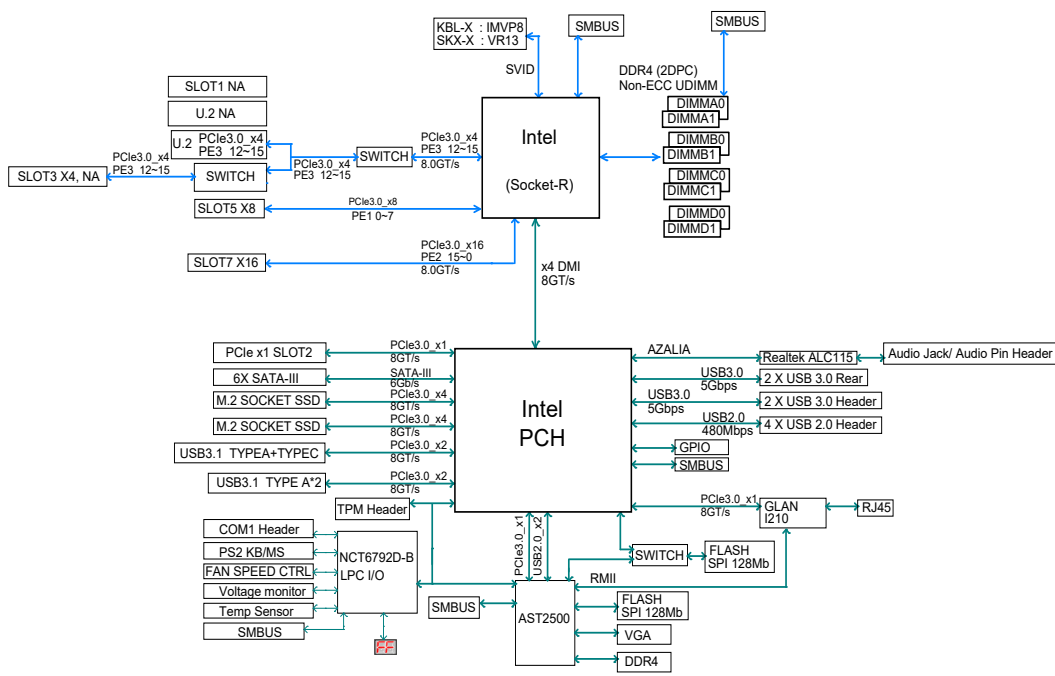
KBL-X : IMVP8
SKX-X : VR13

SMBUS

SMBUS

SVID

DDR4 (2DPC)
Non-ECC UDIMM

SLOT1 NA

U.2 NA

U.2 PCIe3.0_x4
PE3 12~15

PCIe3.0_x4
PE3 12~15

SLOT3 X4, NA

SWITCH

PCIe3.0_x4
PE3 12~15

SWITCH

PCIe3.0_x4
PE3 12~15
8.0GT/s

Intel

(Socket-R)

DIMMA0
DIMMA1
DIMMB0
DIMMB1
DIMMC0
DIMMC1
DIMMD0
DIMMD1

SLOT5 X8

PCIe3.0_x8
PE1 0~7

PCIe3.0_x16
PE2 15~0
8.0GT/s

SLOT7 X16

x4 DMI
8GT/s

PCIe x1 SLOT2
PCIe3.0_x1
8GT/s

6X SATA-III
SATA-III
6Gb/s

M.2 SOCKET SSD
PCIe3.0_x4
8GT/s

M.2 SOCKET SSD
PCIe3.0_x4
8GT/s

USB3.1 TYPEA+TYPEC
PCIe3.0_x2
8GT/s

USB3.1 TYPE A*2
PCIe3.0_x2
8GT/s

Intel
PCH

AZALIA
Realtek ALC115
Audio Jack/ Audio Pin Header

USB3.0
5Gbps
2 X USB 3.0 Rear

USB3.0
5Gbps
2 X USB 3.0 Header

USB2.0
480Mbps
4 X USB 2.0 Header

GPIO

SMBUS

PCIe3.0_x1
8GT/s
GLAN
I210
RJ45

TPM Header

COM1 Header
PS2 KB/MS
FAN SPEED CTRL
Voltage monitor
Temp Sensor
SMBUS

NCT6792D-B
LPC I/O

PCIe3.0_x1
USB2.0_x2

SWITCH
FLASH
SPI 128Mb

RMII

SMBUS

AST2500

FLASH
SPI 128Mb

VGA

DDR4